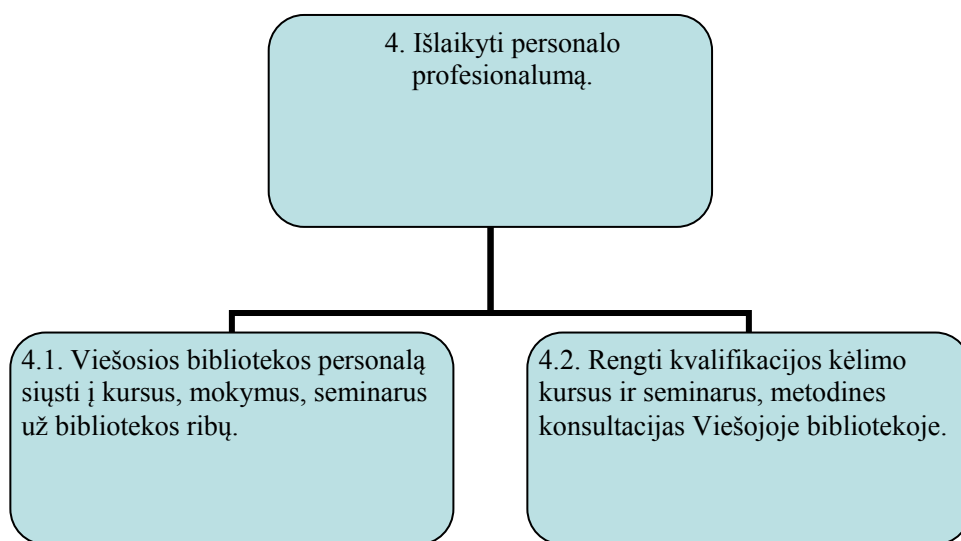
4. Išlaikyti personalo profesionalumą.

4.1. Viešosios bibliotekos personalą siųsti į kursus, mokymus, seminarus už bibliotekos ribų.

4.2. Rengti kvalifikacijos kėlimo kursus ir seminarus, metodines konsultacijas Viešojoje bibliotekoje.